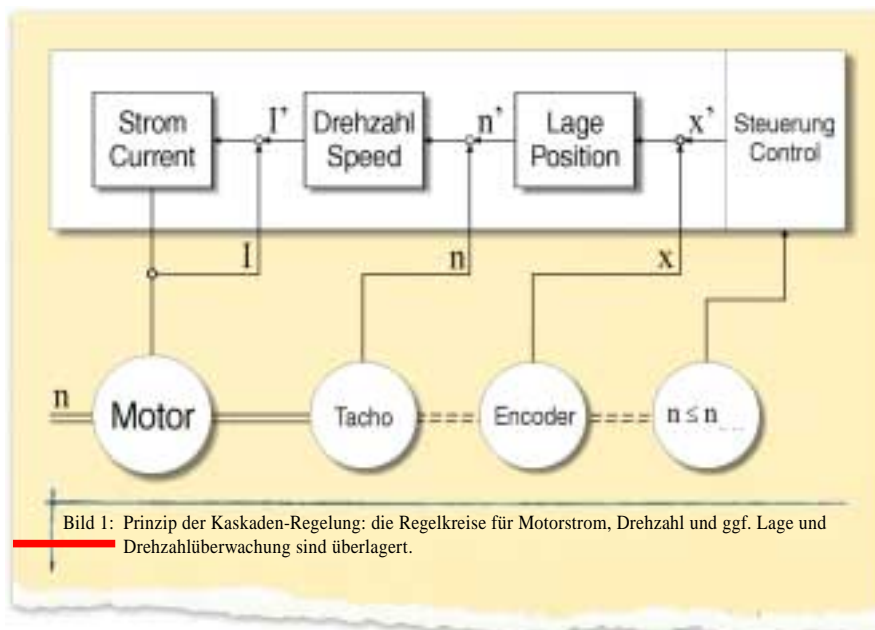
Strom
Current

I'

Drehzahl
Speed

n'

Lage
Position

x'

Steuerung
Control

I

n

x

n

Motor

Tacho

Encoder

n ≤ n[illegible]

Bild 1: Prinzip der Kaskaden-Regelung: die Regelkreise für Motorstrom, Drehzahl und ggf. Lage und Drehzahlüberwachung sind überlagert.